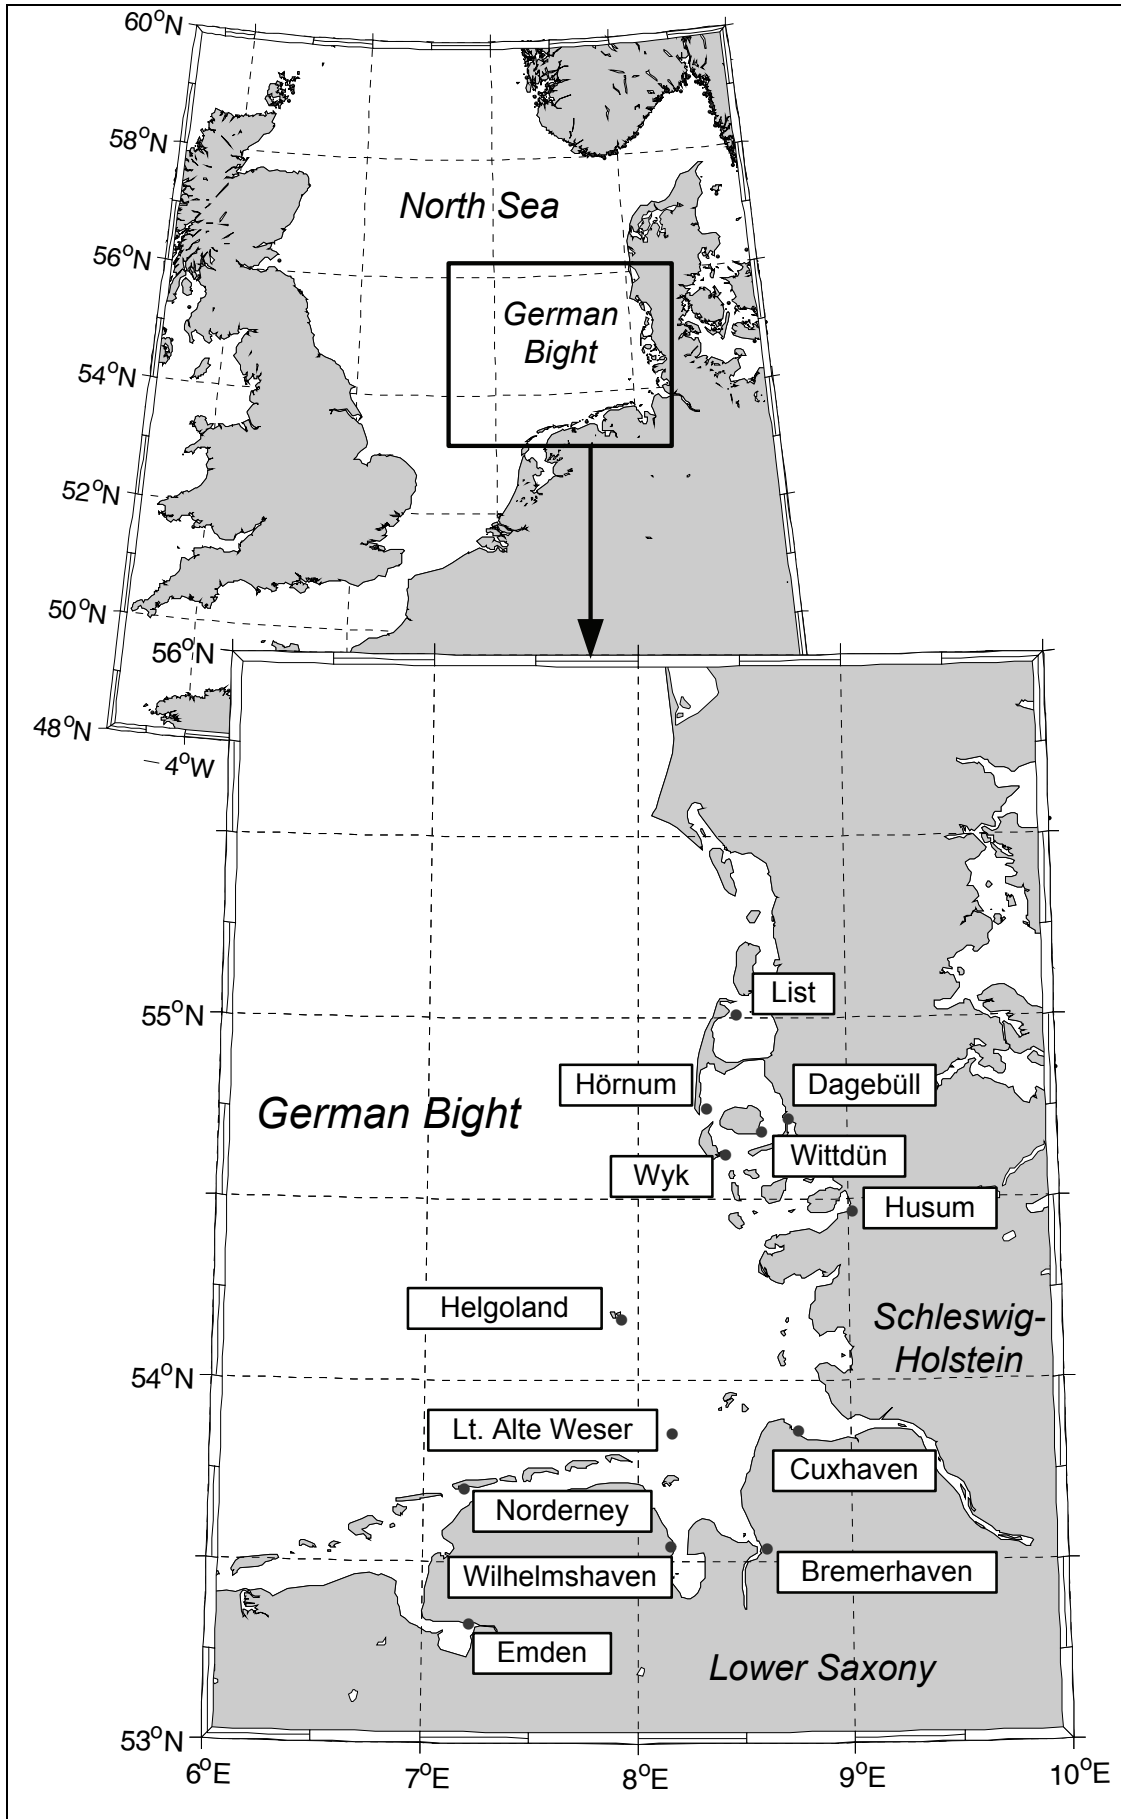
$60^oN$
$58^oN$
$56^oN$
$54^oN$
$52^oN$
$50^oN$
$48^oN$
$-4^oW$

North Sea

German Bight

$56^oN$

List
Hörnum
Dagebüll
German Bight
Wittdün
Wyk
Husum
Helgoland
Schleswig-Holstein
$55^oN$
$54^oN$
Lt. Alte Weser
Cuxhaven
Norderney
Wilhelmshaven
Bremerhaven
Emden
Lower Saxony
$53^oN$

$6^oE$
$7^oE$
$8^oE$
$9^oE$
$10^oE$